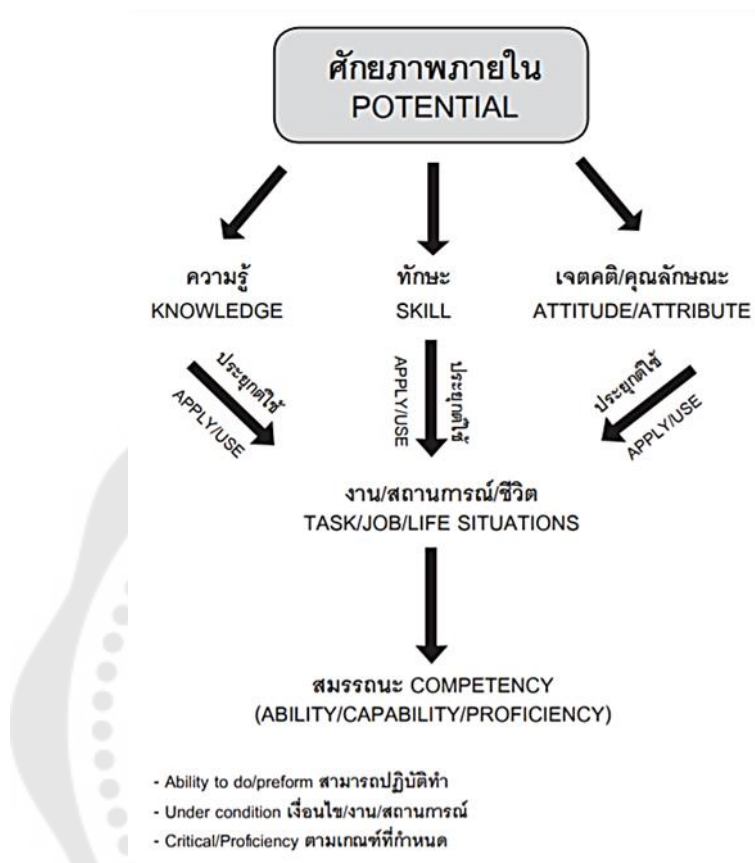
ศักยภาพภายใน
POTENTIAL

ความรู้
KNOWLEDGE

ทักษะ
SKILL

เจตคติ/คุณลักษณะ
ATTITUDE/ATTRIBUTE

ประยุกต์ใช้
APPLY/USE

APPLY/USE
ประยุกต์ใช้

ประยุกต์ใช้
APPLY/USE

งาน/สถานการณ์/ชีวิต
TASK/JOB/LIFE SITUATIONS

สมรรถนะ COMPETENCY
(ABILITY/CAPABILITY/PROFICIENCY)

- Ability to do/preform สามารถปฏิบัติทำ
- Under condition เงื่อนไข/งาน/สถานการณ์
- Critical/Proficiency ตามเกณฑ์ที่กำหนด